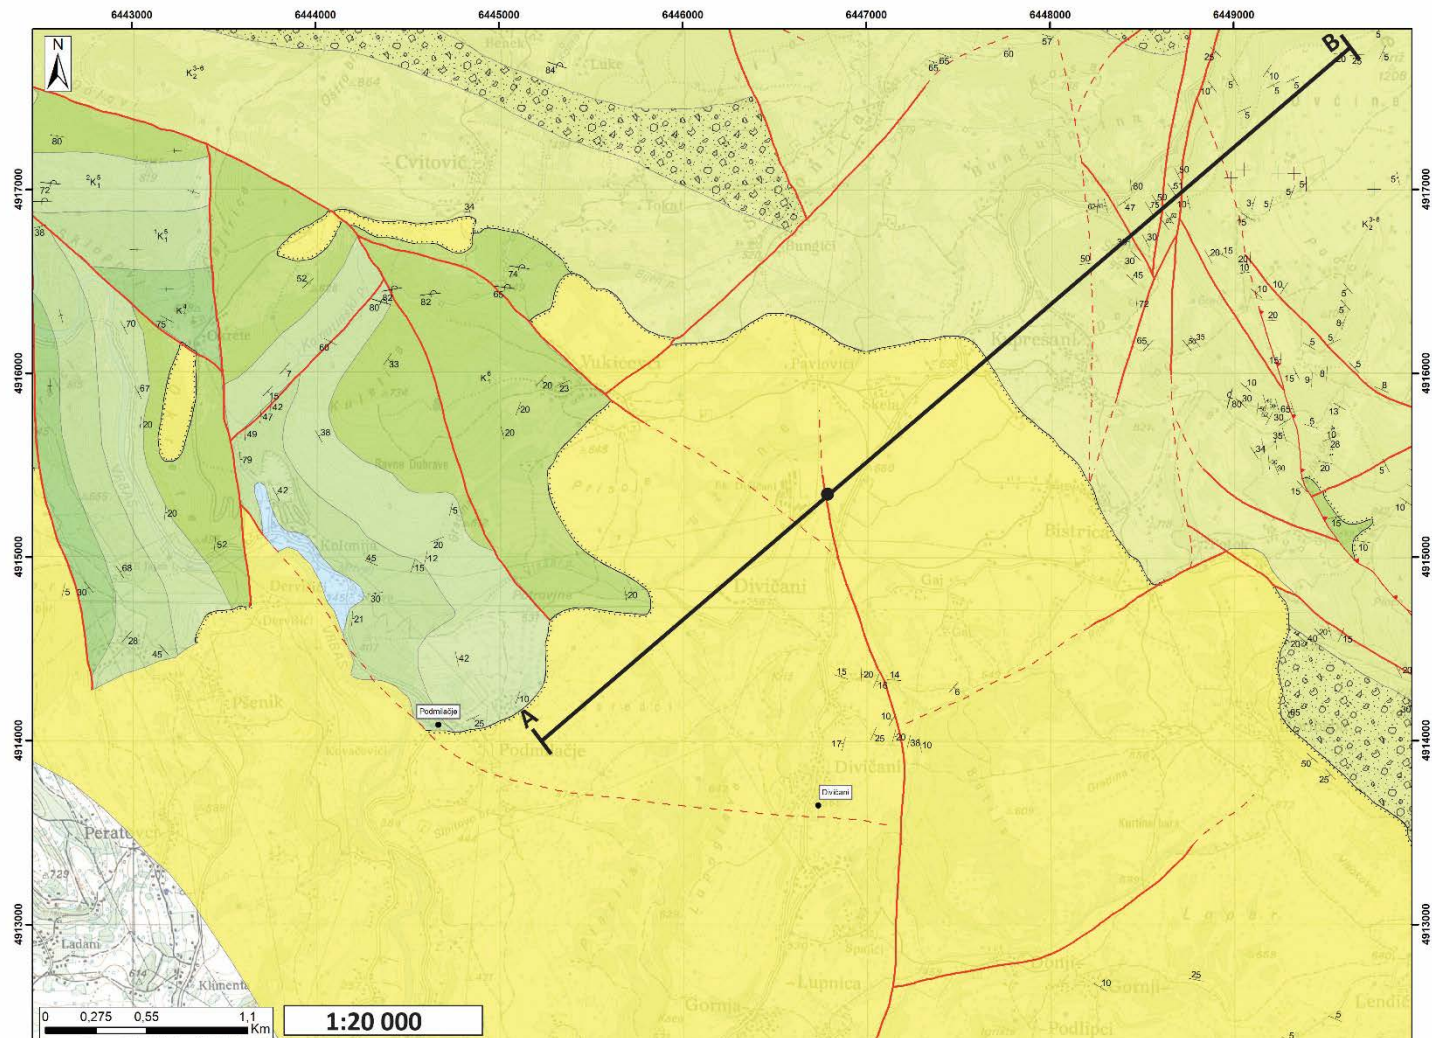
6443000 6444000 6445000 6446000 6447000 6448000 6449000

N

4917000 4916000 4915000 4914000 4913000

4917000 4916000 4915000 4914000 4913000

B

A

$K_2^{3-6}$

$^2K_1^5$

$^1K_1^5$

$K_1^4$

$K_1^5$

$K_2^{3-6}$

Cvitović

Luke

Tokat

Bungići

Vukičevci

Pavlovići

Prisoje

Divičani

Gaj

Bistrica

Kopresani

Kolonija

Pšenik

Podmilačje

Divičani

Peratovci

Lađani

Klimenta

Gornja

Lupnica

Gornji

Podlipci

Lendić

Podmilačje

Divičani

80 72 38 70 75 67 20 20 68 5 30 28 45 52 52 60 7 15 42 47 49 79 42 34 82 80 82 74 65 33 38 20 23 20 20 5 20 12 45 15 30 21 42 10 25 20 84 65 60 57 25 10 5 10 5 5 50 51 60 47 75 10 62 30 50 30 45 72 65 35 3 5 5 20 15 20 10 10 20 5 9 5 15 9 8 5 10 30 80 65 13 5 35 28 34 30 20 10 5 15 15 10 20 40 15 65 50 25 20 15 20 14 15 6 10 25 20 38 10 17 25 10 5 5 8 5

0 0,275 0,55 1,1 Km

1:20 000